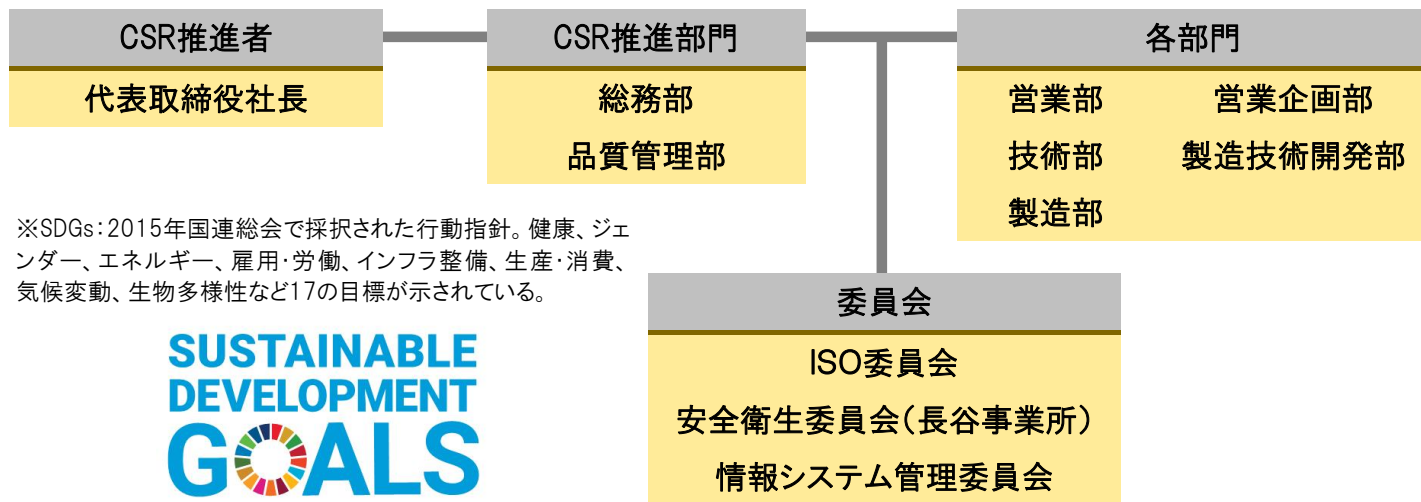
CSR推進者

代表取締役社長

CSR推進部門

総務部

品質管理部

各部門

営業部

営業企画部

技術部

製造技術開発部

製造部

※SDGs：2015年国連総会で採択された行動指針。健康、ジェンダー、エネルギー、雇用･労働、インフラ整備、生産･消費、気候変動、生物多様性など17の目標が示されている。

SUSTAINABLE DEVELOPMENT GOALS

委員会

ISO委員会

安全衛生委員会（長谷事業所）

情報システム管理委員会